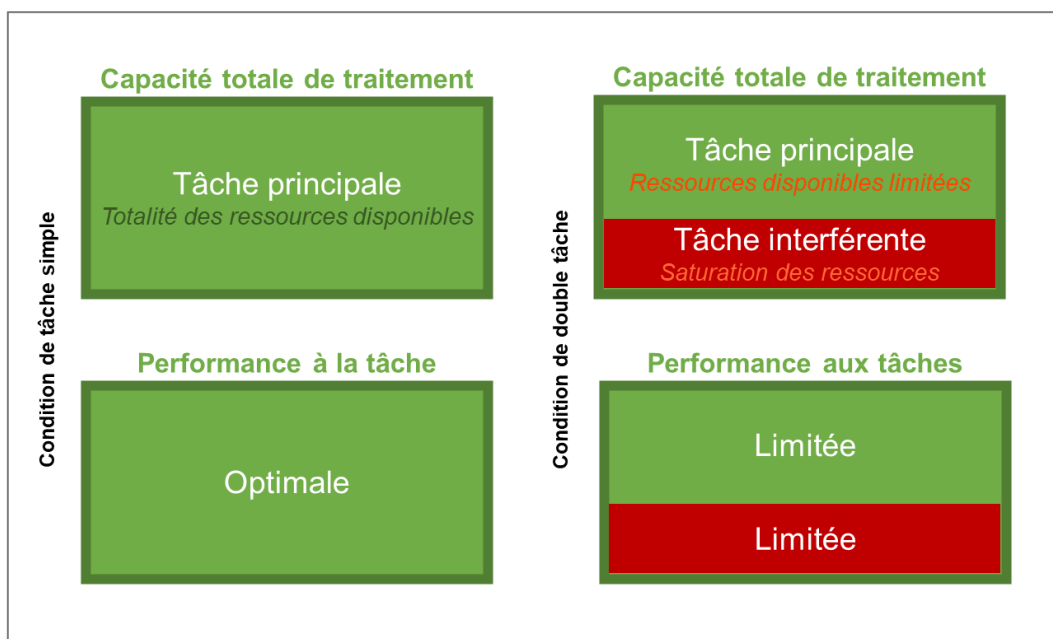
Condition de tâche simple

Capacité totale de traitement

Tâche principale
Totalité des ressources disponibles

Performance à la tâche

Optimale

Condition de double tâche

Capacité totale de traitement

Tâche principale
Ressources disponibles limitées

Tâche interférente
Saturation des ressources

Performance aux tâches

Limitée

Limitée